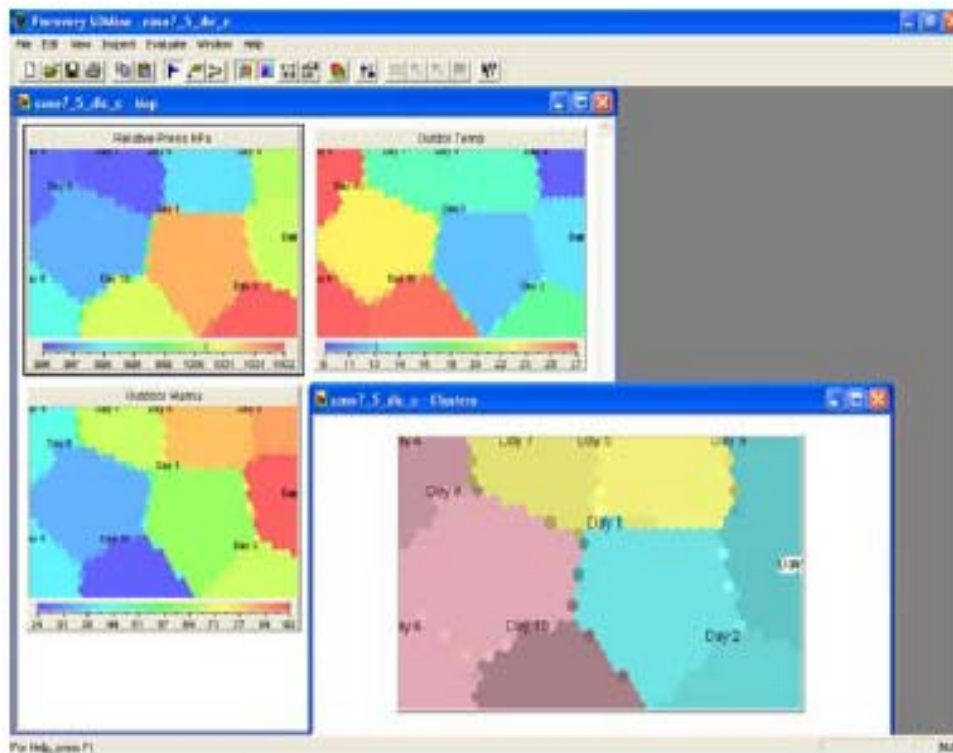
Viscovery SOMine - som7_5_d_c - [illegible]

File Edit View Inspect Evaluate Window Help

som7_5_d_c - Map

Relative Press hPa

Day 9

Day 1

Day 10

Day 2

996 997 998 999 1000 1001 1002

Outdoor Temp

Day 1

Day 10

Day 2

11 13 14 15 18 20 22 25 27

Outdoor Humid

Day 8

Day 1

Day 10

som7_5_d_c - Clusters

Day 7

Day 5

Day 6

Day 8

Day 1

Day 4

Day 10

Day 2

For Help, press F1